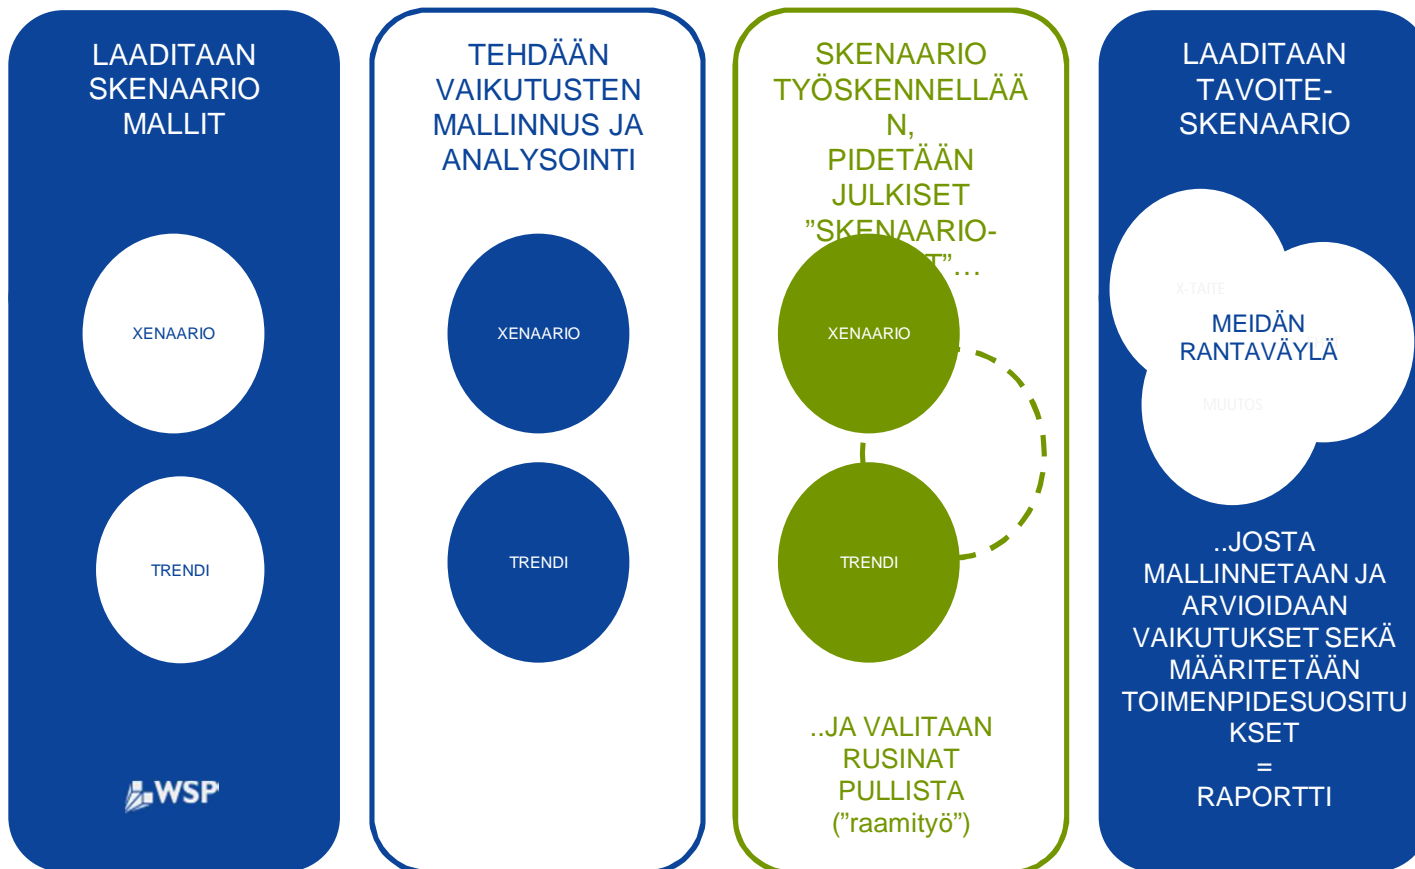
LAADITAAN SKENAARIO MALLIT

XENAARIO

TRENDI

WSP

TEHDÄÄN VAIKUTUSTEN MALLINNUS JA ANALYSOINTI

XENAARIO

TRENDI

SKENAARIO TYÖSKENNELLÄÄN, PIDETÄÄN JULKISET ”SKENAARIO-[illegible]T”…

XENAARIO

TRENDI

..JA VALITAAN RUSINAT PULLISTA (”raamityö”)

LAADITAAN TAVOITE-SKENAARIO

X-TAITE

MEIDÄN RANTAVÄYLÄ

MUUTOS

..JOSTA MALLINNETAAN JA ARVIOIDAAN VAIKUTUKSET SEKÄ MÄÄRITETÄÄN TOIMENPIDESUOSITUKSET
=
RAPORTTI